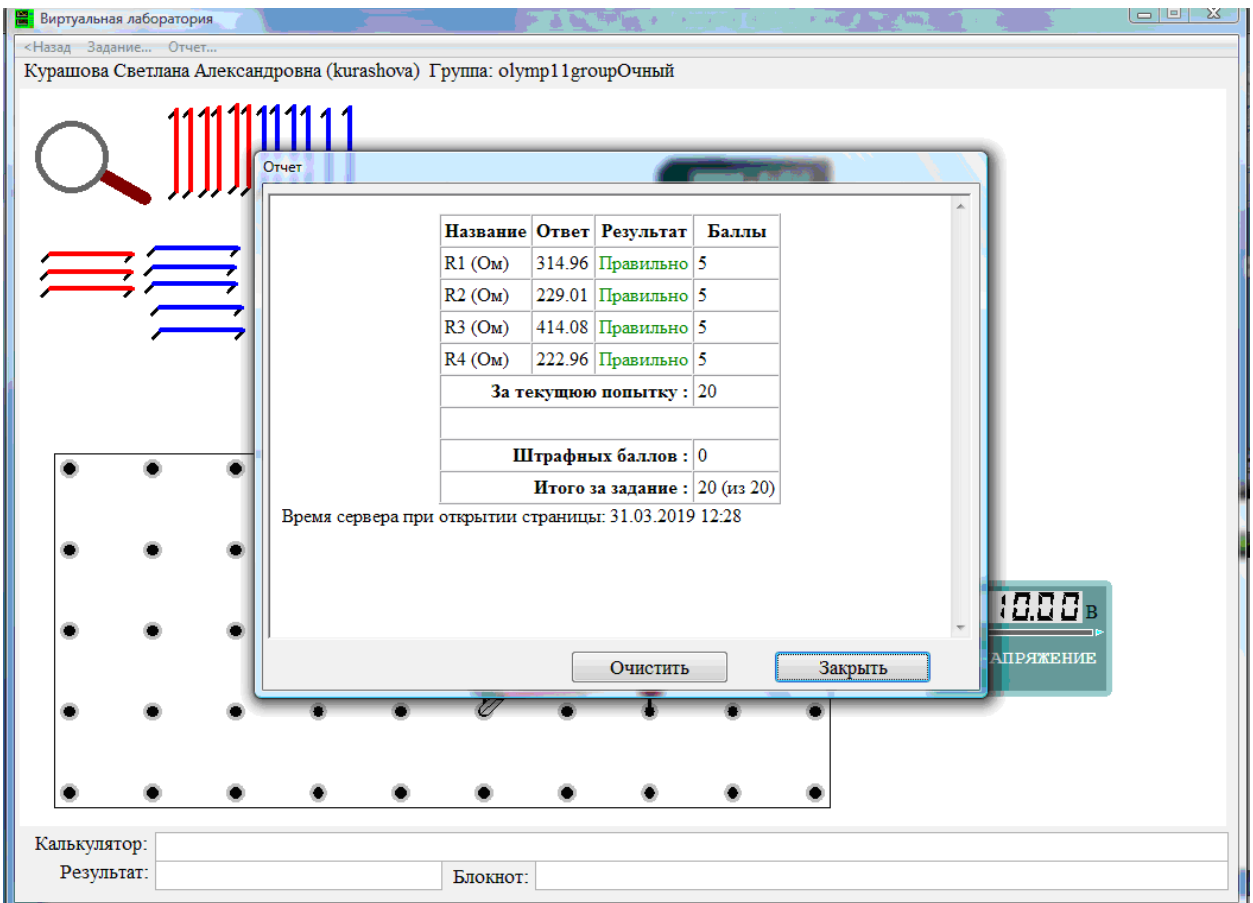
Виртуальная лаборатория

<Назад Задание... Отчет...

Курашова Светлана Александровна (kurashova) Группа: olymp11groupОчный

Отчет

| Название | Ответ | Результат | Баллы |
|---|---|---|---|
| R1 (Ом) | 314.96 | Правильно | 5 |
| R2 (Ом) | 229.01 | Правильно | 5 |
| R3 (Ом) | 414.08 | Правильно | 5 |
| R4 (Ом) | 222.96 | Правильно | 5 |
| | | За текущую попытку : | 20 |
| | | | |
| | | Штрафных баллов : | 0 |
| | | Итого за задание : | 20 (из 20) |

Время сервера при открытии страницы: 31.03.2019 12:28

Очистить Закрыть

10.00 В
АПРЯЖЕНИЕ

Калькулятор:
Результат:
Блокнот: